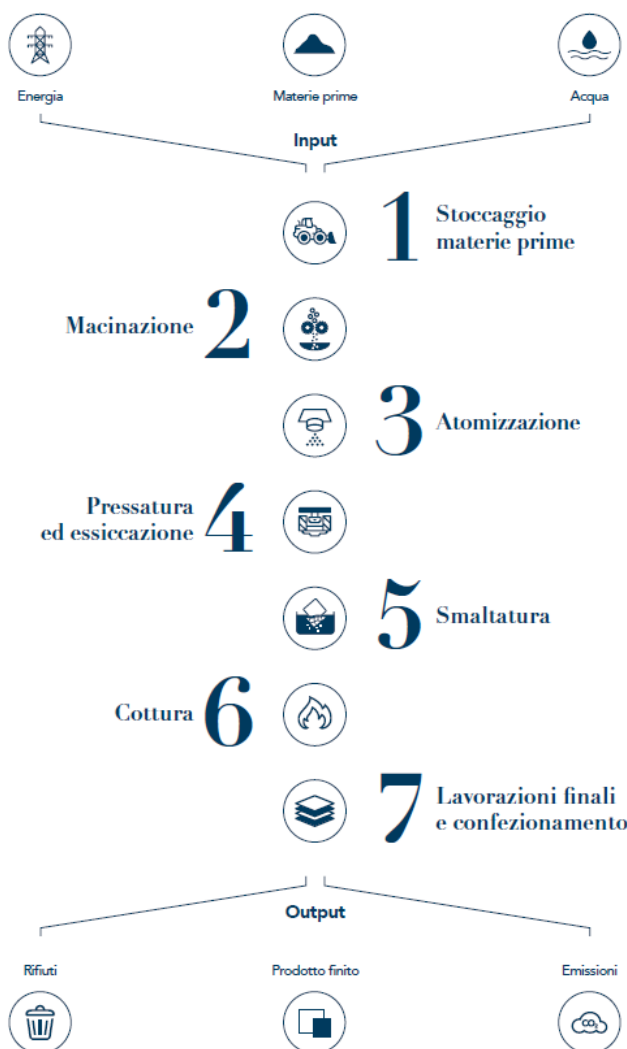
Energia

Materie prime

Acqua

Input

1 Stoccaggio materie prime

Macinazione 2

3 Atomizzazione

Pressatura ed essiccazione 4

5 Smaltatura

Cottura 6

7 Lavorazioni finali e confezionamento

Output

Rifiuti

Prodotto finito

Emissioni

$CO_2$